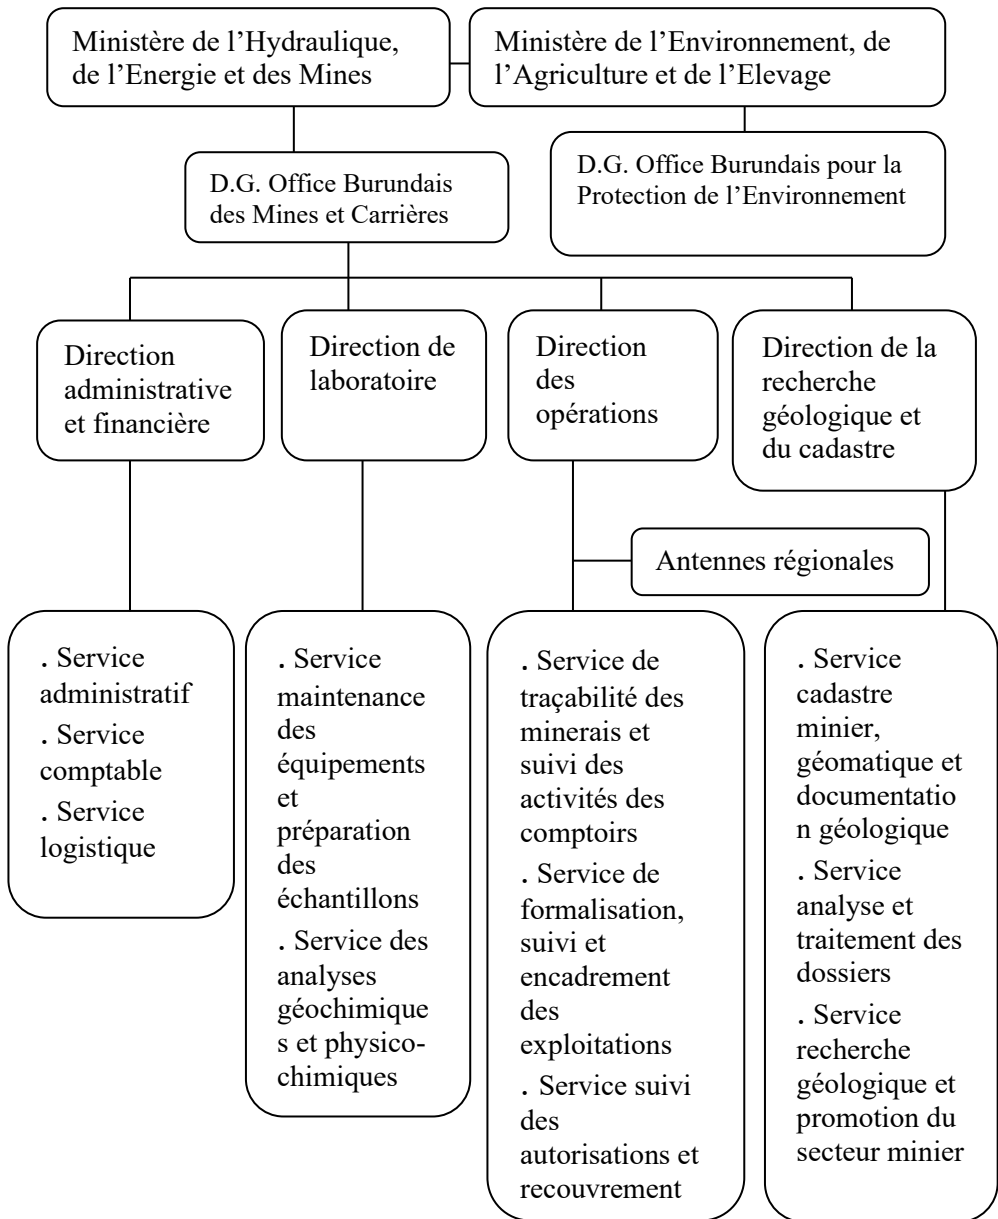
Ministère de l'Hydraulique, de l'Energie et des Mines

Ministère de l'Environnement, de l'Agriculture et de l'Elevage

D.G. Office Burundais des Mines et Carrières

D.G. Office Burundais pour la Protection de l'Environnement

Direction administrative et financière

Direction de laboratoire

Direction des opérations

Direction de la recherche géologique et du cadastre

Antennes régionales

. Service administratif
. Service comptable
. Service logistique

. Service maintenance des équipements et préparation des échantillons
. Service des analyses géochimiques et physico-chimiques

. Service de traçabilité des minerais et suivi des activités des comptoirs
. Service de formalisation, suivi et encadrement des exploitations
. Service suivi des autorisations et recouvrement

. Service cadastre minier, géomatique et documentation géologique
. Service analyse et traitement des dossiers
. Service recherche géologique et promotion du secteur minier